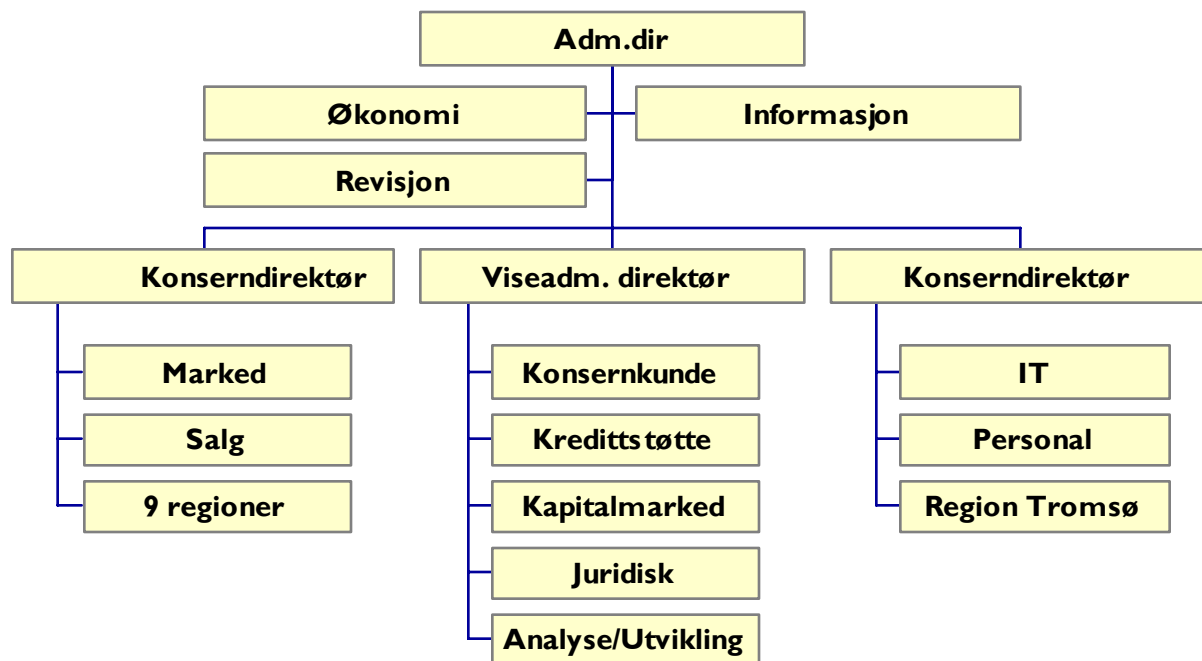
Adm.dir

Økonomi

Informasjon

Revisjon

Konserndirektør

Marked

Salg

9 regioner

Viseadm. direktør

Konsernkunde

Kredittstøtte

Kapitalmarked

Juridisk

Analyse/Utvikling

Konserndirektør

IT

Personal

Region Tromsø